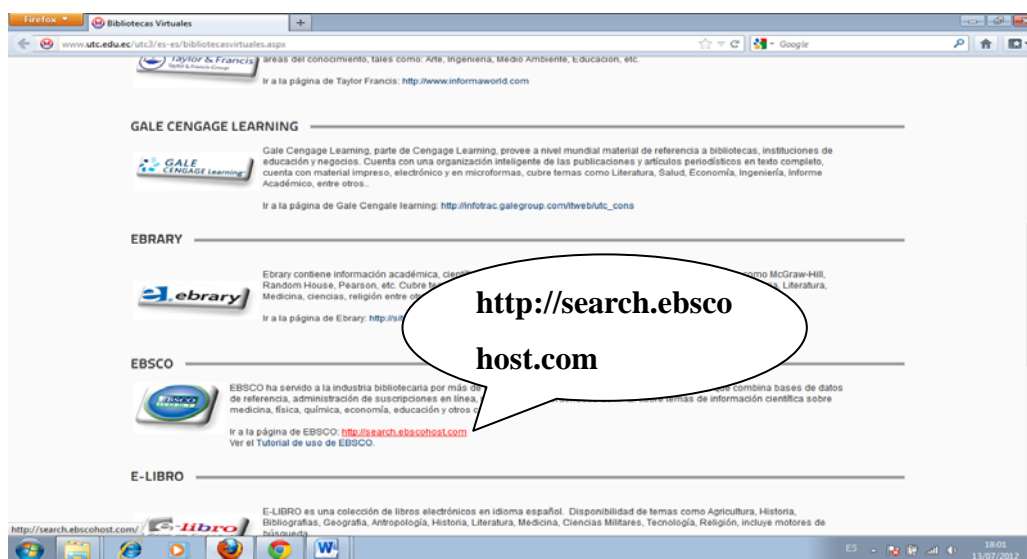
Firefox Bibliotecas Virtuales +

www.utc.edu.ec/utc3/es-es/bibliotecasvirtuales.aspx

Google

Taylor & Francis
áreas del conocimiento, tales como: Arte, Ingeniería, Medio Ambiente, Educación, etc.

Ir a la página de Taylor Francis: http://www.informaworld.com

GALE CENGAGE LEARNING

GALE CENGAGE Learning

Gale Cengage Learning, parte de Cengage Learning, provee a nivel mundial material de referencia a bibliotecas, instituciones de educación y negocios. Cuenta con una organización inteligente de las publicaciones y artículos periodísticos en texto completo, cuenta con material impreso, electrónico y en microformas, cubre temas como Literatura, Salud, Economía, Ingeniería, Informe Académico, entre otros..

Ir a la página de Gale Cengale learning: http://infotrac.galegroup.com/itweb/utc_cons

EBRARY

ebrary

Ebrary contiene información académica, cient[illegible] como McGraw-Hill, Random House, Pearson, etc. Cubre te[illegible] Literatura, Medicina, ciencias, religión entre otr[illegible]

Ir a la página de Ebrary: http://sit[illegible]

http://search.ebscohost.com

EBSCO

EBSCO

EBSCO ha servido a la industria bibliotecaria por más de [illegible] que combina bases de datos de referencia, administración de suscripciones en línea, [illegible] sobre temas de información científica sobre medicina, física, química, economía, educación y otros c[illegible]

Ir a la página de EBSCO: http://search.ebscohost.com
Ver el Tutorial de uso de EBSCO.

E-LIBRO

e-libro

E-LIBRO es una colección de libros electrónicos en idioma español. Disponibilidad de temas como Agricultura, Historia, Bibliografías, Geografía, Antropología, Historia, Literatura, Medicina, Ciencias Militares, Tecnología, Religión, incluye motores de búsqueda

http://search.ebscohost.com/

ES 18:01 13/07/2012